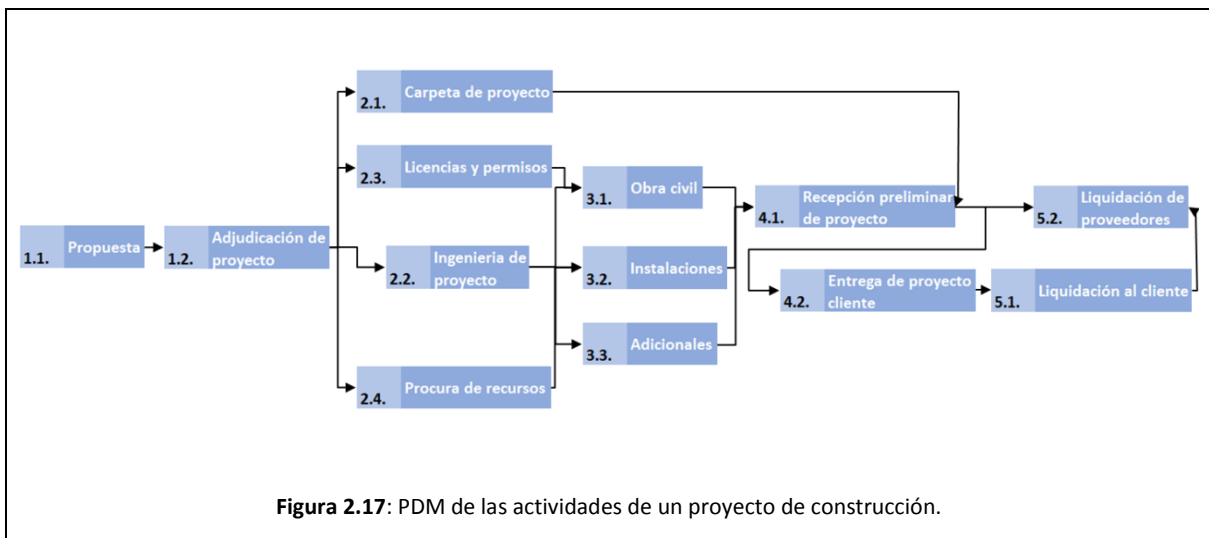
2.1. Carpeta de proyecto

2.3. Licencias y permisos

3.1. Obra civil

4.1. Recepción preliminar de proyecto

5.2. Liquidación de proveedores

1.1. Propuesta

1.2. Adjudicación de proyecto

2.2. Ingenieria de proyecto

3.2. Instalaciones

4.2. Entrega de proyecto cliente

5.1. Liquidación al cliente

3.3. Adicionales

2.4. Procura de recursos

**Figura 2.17**: PDM de las actividades de un proyecto de construcción.